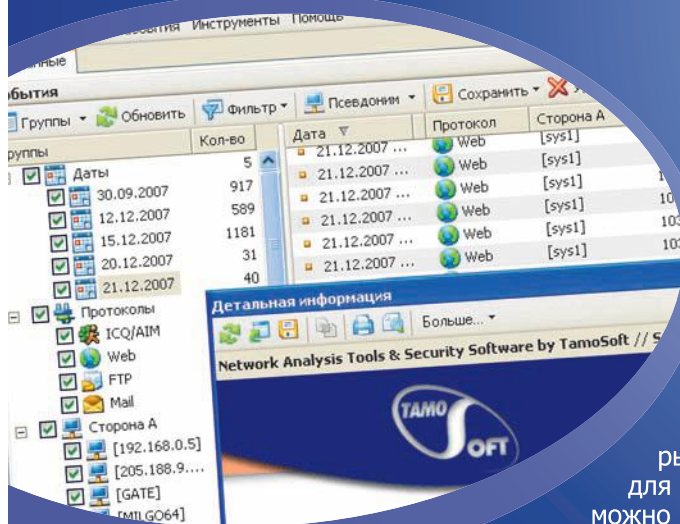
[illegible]бытия Инструменты Помощ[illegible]
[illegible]нные

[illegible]бытия
Группы ▾ Обновить | Фильтр ▾ | Псевдонии ▾ | Сохранить ▾

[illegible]руппы | Кол-во
Даты | 5
30.09.2007 | 917
12.12.2007 | 589
15.12.2007 | 1181
20.12.2007 | 31
21.12.2007 | 40
Протоколы
ICQ/AIM
Web
FTP
Mail
Сторона А
[192.168.0.5]
[205.188.9....
[GATE]
[MILGO64]

| Дата ▽ | Протокол | Сторона А |
|---|---|---|
| 21.12.2007 ... | Web | [sys1] |
| 21.12.2007 ... | Web | [sys1] |
| 21.12.2007 ... | Web | [sys1] |
| 21.12.2007 ... | Web | [sys1] |
| 21.12.2007 ... | Web | [sys1] |
| 21.12.2007 ... | Web | [sys1] |

Детальная информация
Больше... ▾
Network Analysis Tools & Security Software by TamoSoft // S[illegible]
TAMO
SOFT

ры
для
можно